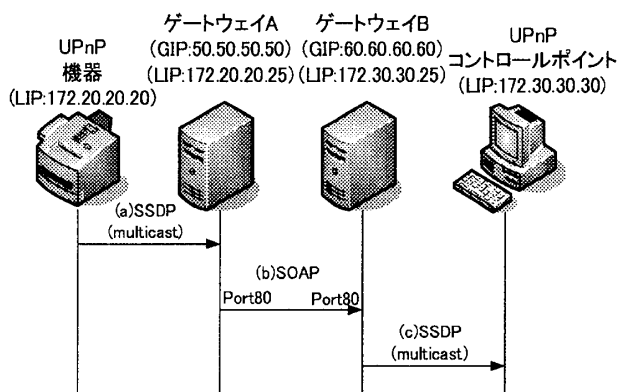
UPnP
機器
(LIP:172.20.20.20)

ゲートウェイA
(GIP:50.50.50.50)
(LIP:172.20.20.25)

ゲートウェイB
(GIP:60.60.60.60)
(LIP:172.30.30.25)

UPnP
コントロールポイント
(LIP:172.30.30.30)

(a)SSDP
(multicast)

(b)SOAP

Port80

Port80

(c)SSDP
(multicast)